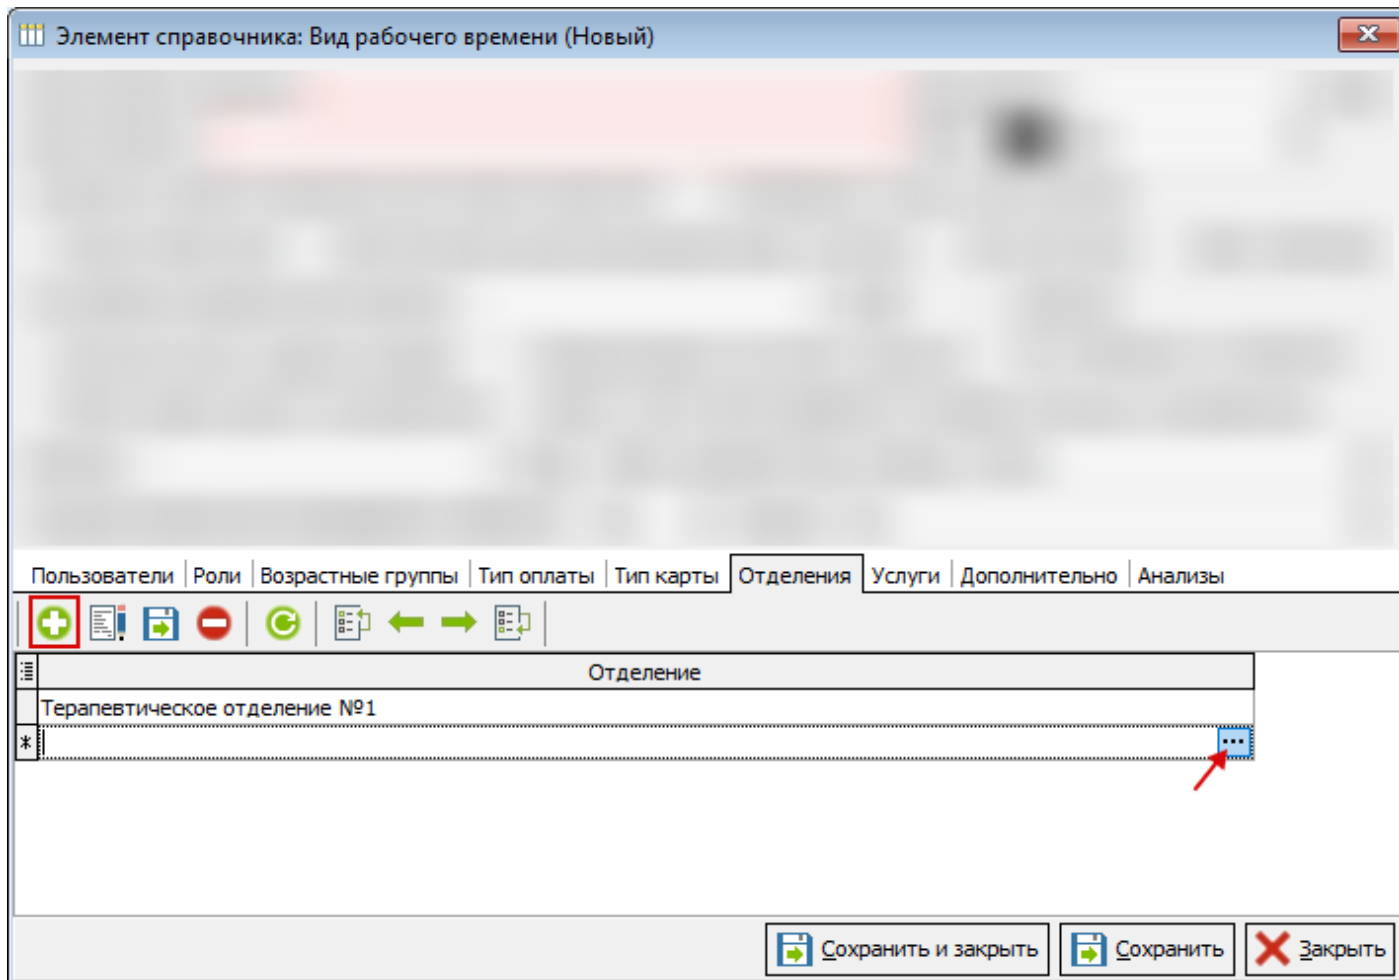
Элемент справочника: Вид рабочего времени (Новый)

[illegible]

Пользователи | Роли | Возрастные группы | Тип оплаты | Тип карты | Отделения | Услуги | Дополнительно | Анализы

| | Отделение |
|---|---|
| | Терапевтическое отделение №1 |
| * | ... |

Сохранить и закрыть | Сохранить | Закрыть